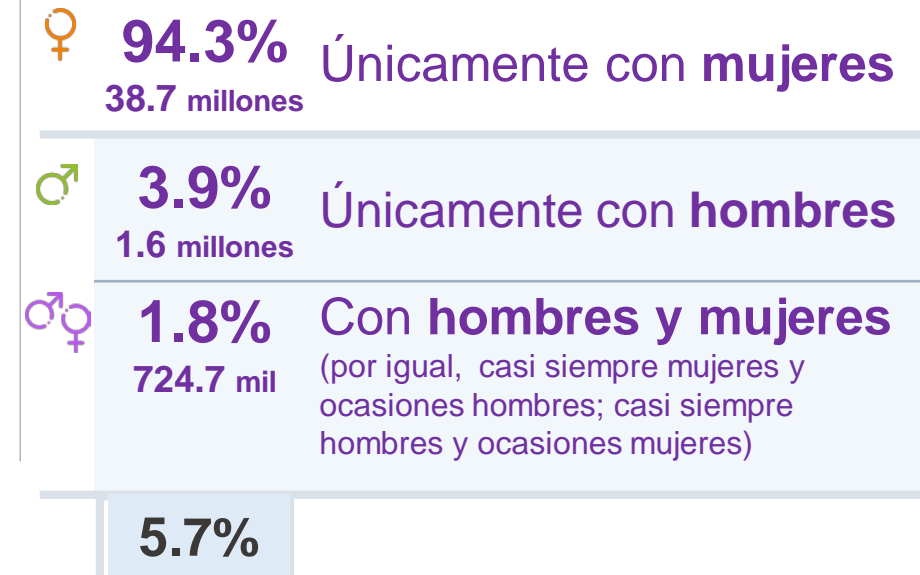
♀ 94.3%
38.7 millones
Únicamente con **mujeres**

♂ 3.9%
1.6 millones
Únicamente con **hombres**

⚥ 1.8%
724.7 mil
Con **hombres y mujeres**
(por igual, casi siempre mujeres y ocasiones hombres; casi siempre hombres y ocasiones mujeres)

5.7%